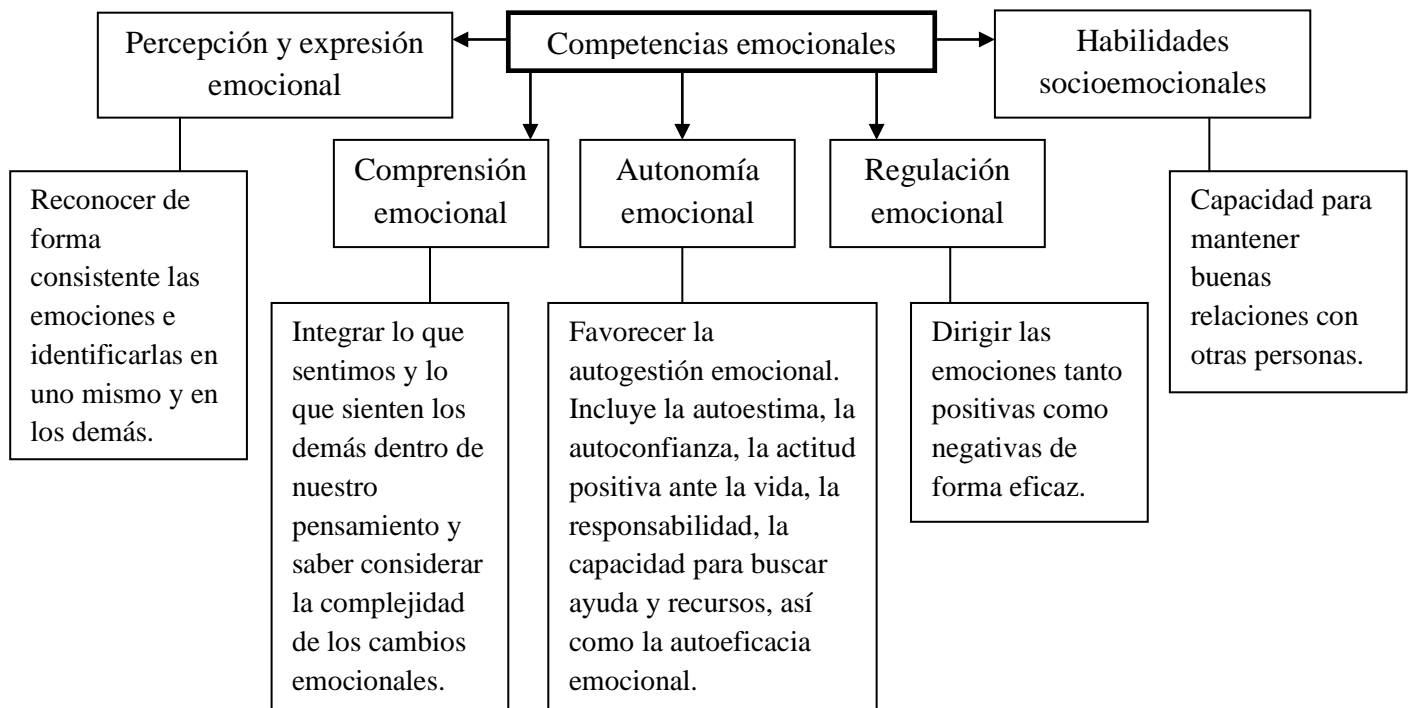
Competencias emocionales

Percepción y expresión emocional

Reconocer de forma consistente las emociones e identificarlas en uno mismo y en los demás.

Comprensión emocional

Integrar lo que sentimos y lo que sienten los demás dentro de nuestro pensamiento y saber considerar la complejidad de los cambios emocionales.

Autonomía emocional

Favorecer la autogestión emocional. Incluye la autoestima, la autoconfianza, la actitud positiva ante la vida, la responsabilidad, la capacidad para buscar ayuda y recursos, así como la autoeficacia emocional.

Regulación emocional

Dirigir las emociones tanto positivas como negativas de forma eficaz.

Habilidades socioemocionales

Capacidad para mantener buenas relaciones con otras personas.